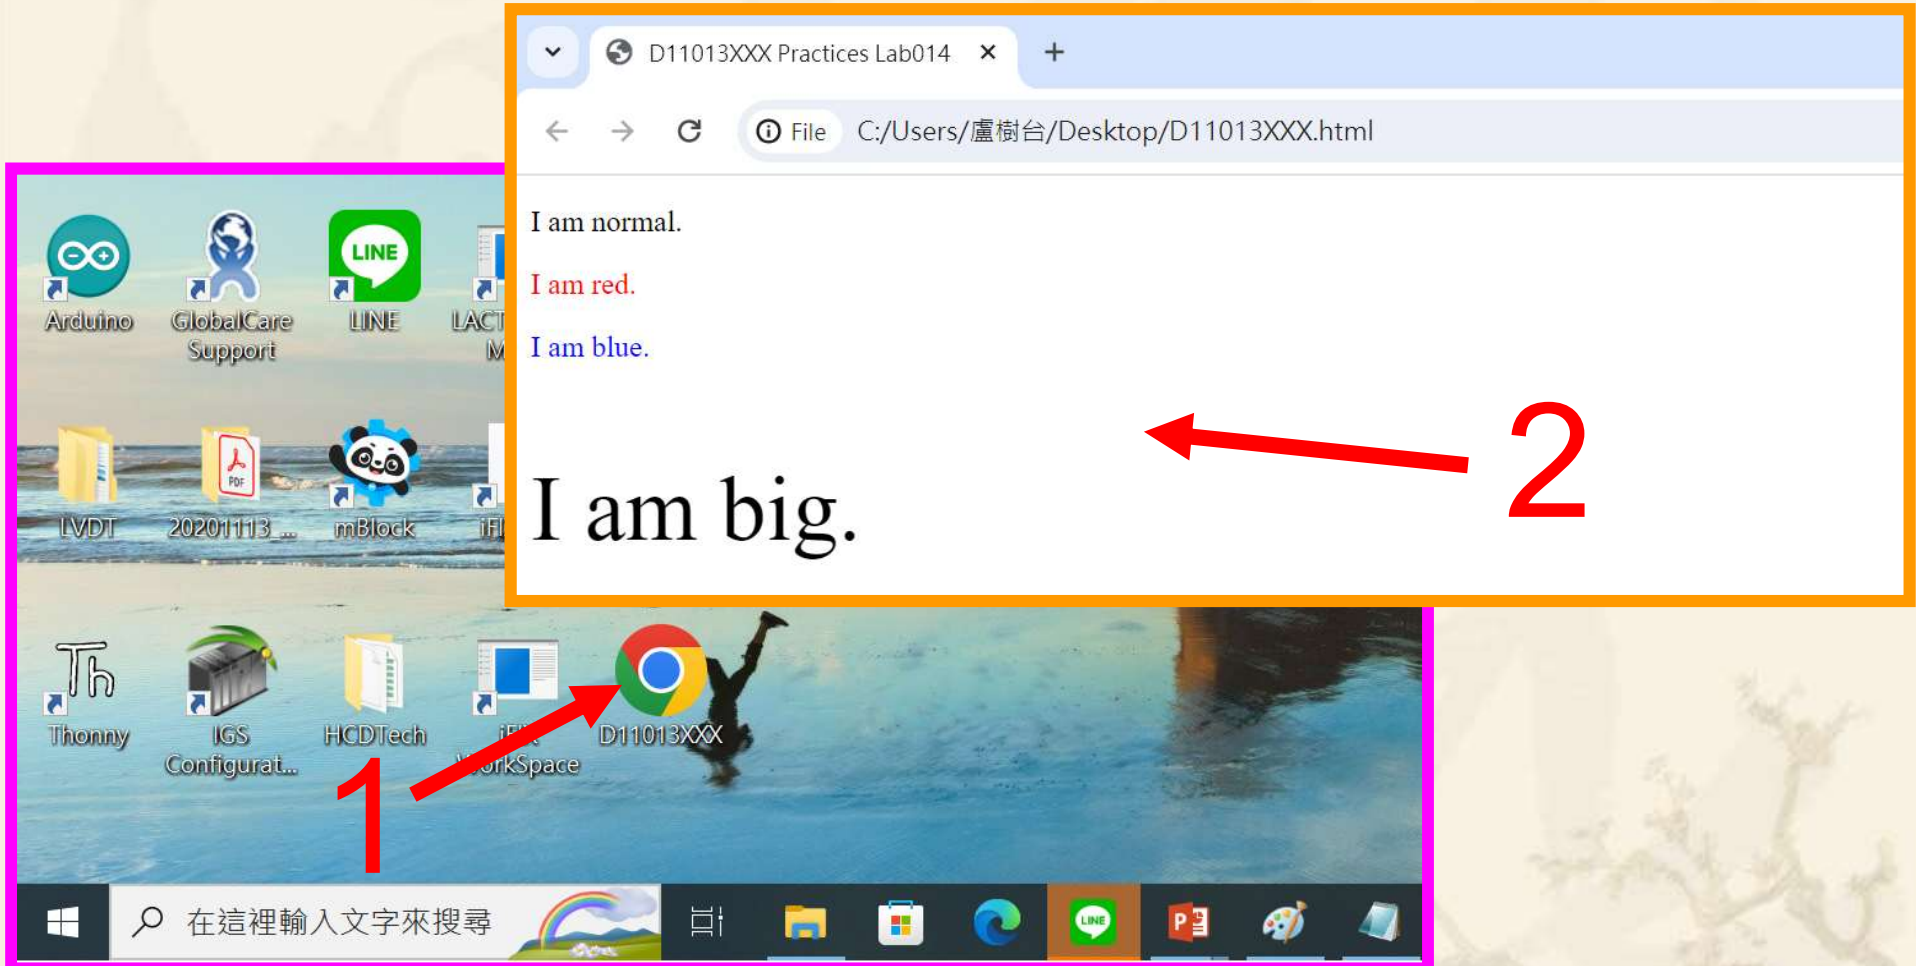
D11013XXX Practices Lab014 × +

File C:/Users/盧樹台/Desktop/D11013XXX.html

I am normal.

I am red.

I am blue.

I am big.

2

Arduino
GlobalCare Support
LINE
LACT M
LVDT
20201113_...
mBlock
iFI
Thonny
IGS Configurat...
HCDTech
iF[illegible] WorkSpace
D11013XXX

1

在這裡輸入文字來搜尋